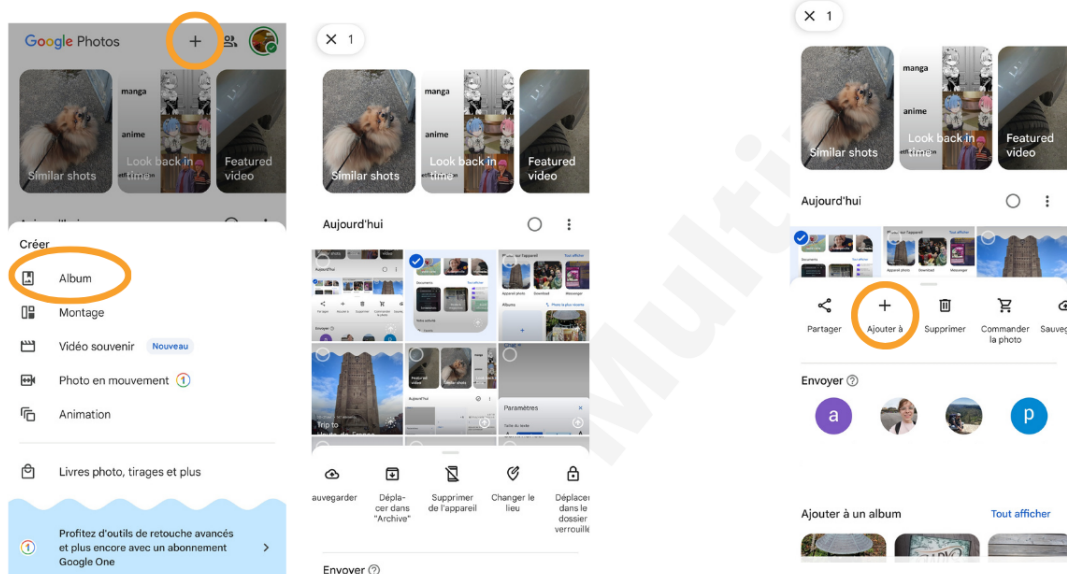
Google Photos

manga

anime

Similar shots

Look back in time

Featured video

Créer

Album

Montage

Vidéo souvenir Nouveau

Photo en mouvement

Animation

Livres photo, tirages et plus

Profitez d'outils de retouche avancés et plus encore avec un abonnement Google One

× 1

manga

anime

Similar shots

Look back in time

Featured video

Aujourd'hui

Trip to

Paramètres

auvegarder

Déplacer dans "Archive"

Supprimer de l'appareil

Changer le lieu

Déplacer dans le dossier verrouillé

Envoyer

× 1

manga

anime

Similar shots

Look back in time

Featured video

Aujourd'hui

Partager

Ajouter à

Supprimer

Commander la photo

Sauveg

Envoyer

a

p

Ajouter à un album

Tout afficher